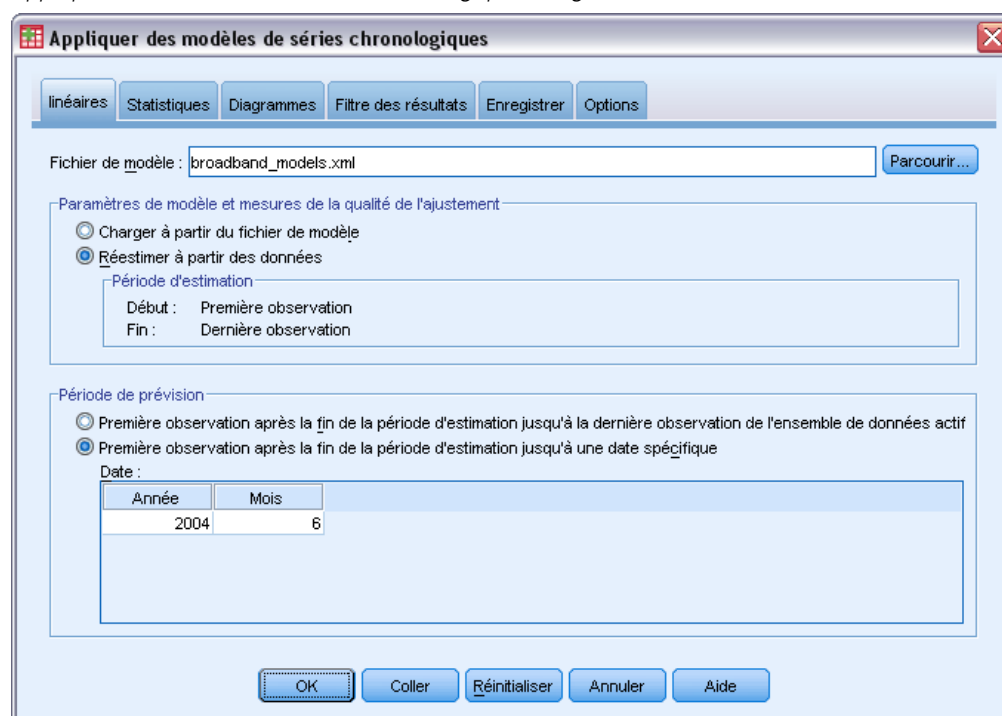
Appliquer des modèles de séries chronologiques

linéaires | Statistiques | Diagrammes | Filtre des résultats | Enregistrer | Options

Fichier de modèle : broadband_models.xml

Parcourir...

Paramètres de modèle et mesures de la qualité de l'ajustement

Charger à partir du fichier de modèle

Réestimer à partir des données

Période d'estimation

Début : Première observation

Fin : Dernière observation

Période de prévision

Première observation après la fin de la période d'estimation jusqu'à la dernière observation de l'ensemble de données actif

Première observation après la fin de la période d'estimation jusqu'à une date spécifique

Date :

| Année | Mois |
|---|---|
| 2004 | 6 |

OK | Coller | Réinitialiser | Annuler | Aide